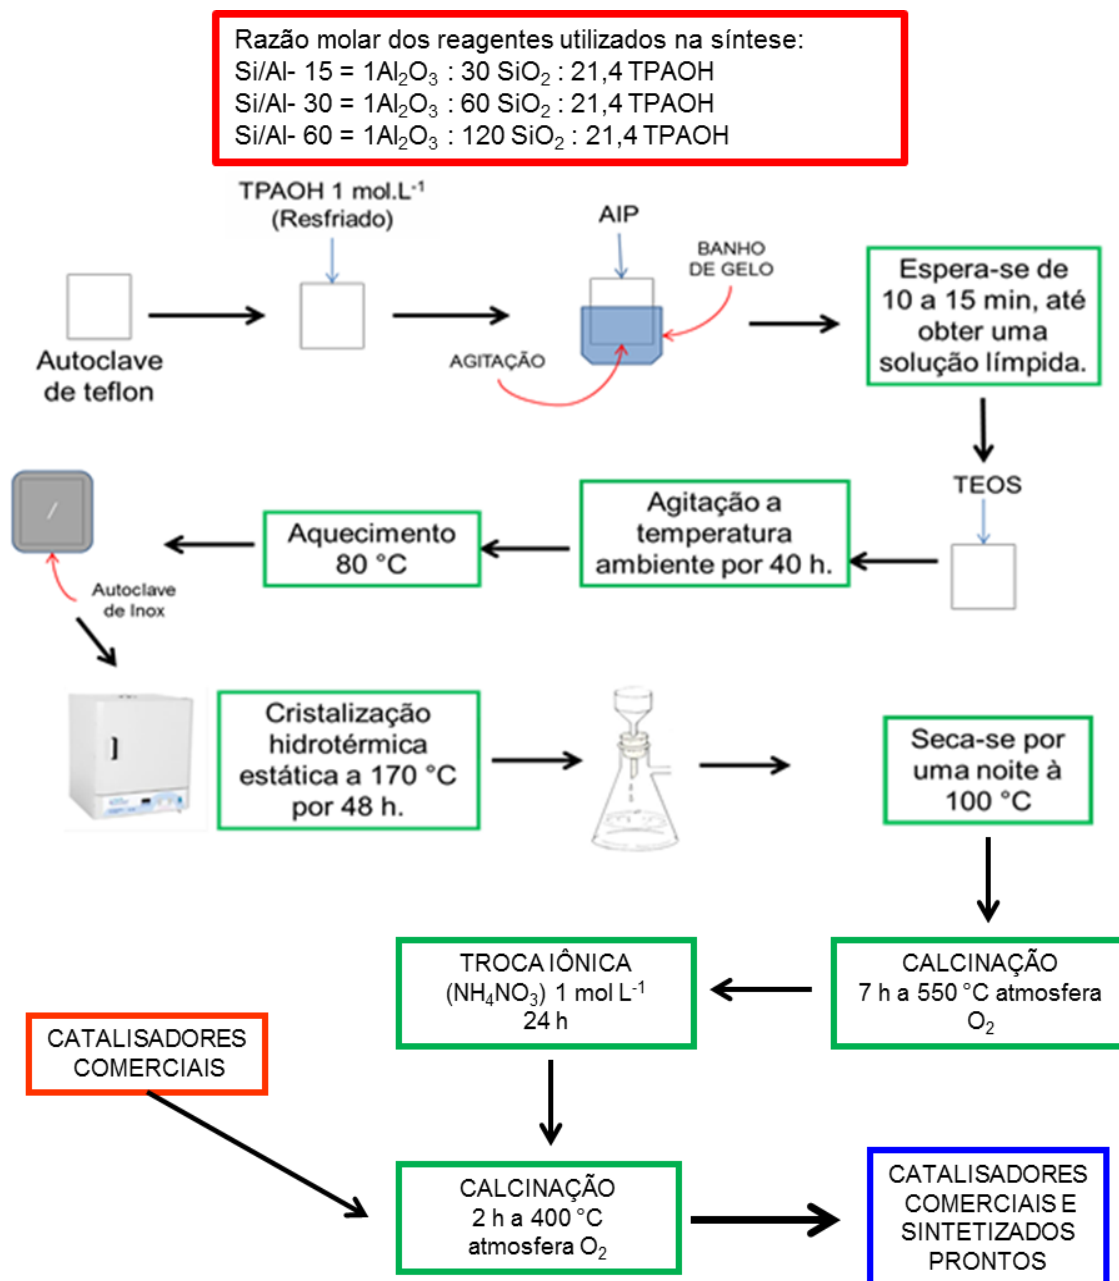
Razão molar dos reagentes utilizados na síntese:
Si/Al- 15 = 1$Al_2O_3$ : 30 $SiO_2$ : 21,4 TPAOH
Si/Al- 30 = 1$Al_2O_3$ : 60 $SiO_2$ : 21,4 TPAOH
Si/Al- 60 = 1$Al_2O_3$ : 120 $SiO_2$ : 21,4 TPAOH

TPAOH 1 mol.$L^{-1}$ (Resfriado)

AIP

BANHO DE GELO

Autoclave de teflon

AGITAÇÃO

Espera-se de 10 a 15 min, até obter uma solução límpida.

TEOS

Agitação a temperatura ambiente por 40 h.

Aquecimento 80 °C

Autoclave de Inox

Cristalização hidrotérmica estática a 170 °C por 48 h.

Seca-se por uma noite à 100 °C

CALCINAÇÃO 7 h a 550 °C atmosfera $O_2$

TROCA IÔNICA ($NH_4NO_3$) 1 mol $L^{-1}$ 24 h

CATALISADORES COMERCIAIS

CALCINAÇÃO 2 h a 400 °C atmosfera $O_2$

CATALISADORES COMERCIAIS E SINTETIZADOS PRONTOS